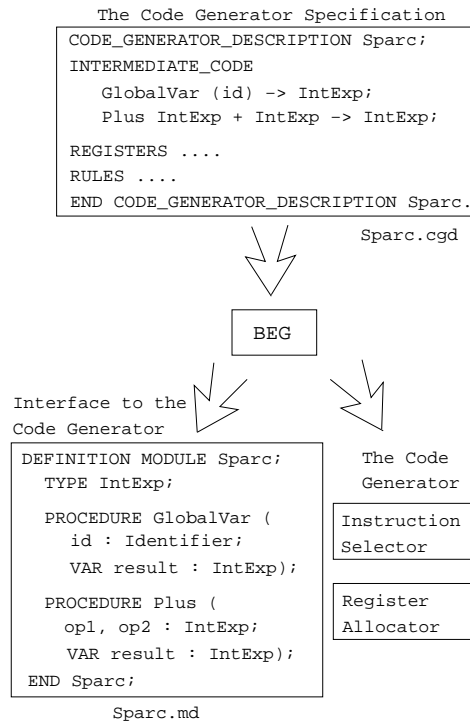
The Code Generator Specification

CODE_GENERATOR_DESCRIPTION Sparc;
INTERMEDIATE_CODE
GlobalVar (id) -> IntExp;
Plus IntExp + IntExp -> IntExp;
REGISTERS ....
RULES ....
END CODE_GENERATOR_DESCRIPTION Sparc.

Sparc.cgd

BEG

Interface to the Code Generator

DEFINITION MODULE Sparc;
TYPE IntExp;
PROCEDURE GlobalVar (
id : Identifier;
VAR result : IntExp);
PROCEDURE Plus (
op1, op2 : IntExp;
VAR result : IntExp);
END Sparc;

Sparc.md

The Code Generator

Instruction Selector

Register Allocator